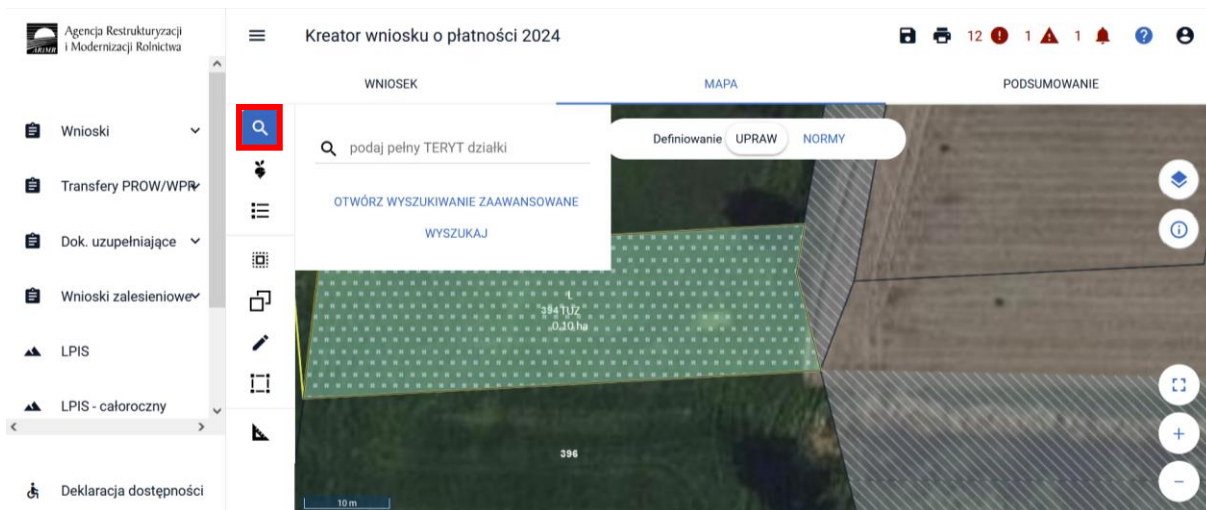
Agencja Restrukturyzacji i Modernizacji Rolnictwa

Kreator wniosku o płatności 2024

12 1 1

WNIOSEK

MAPA

PODSUMOWANIE

Wnioski

Transfery PROW/WPR

Dok. uzupełniające

Wnioski zalesieniowe

LPIS

LPIS - całoroczny

Deklaracja dostępności

podaj pełny TERYT działki

OTWÓRZ WYSZUKIWANIE ZAAWANSOWANE

WYSZUKAJ

Definiowanie UPRAW NORMY

L
394_UZ
0,30 ha

396

10 m